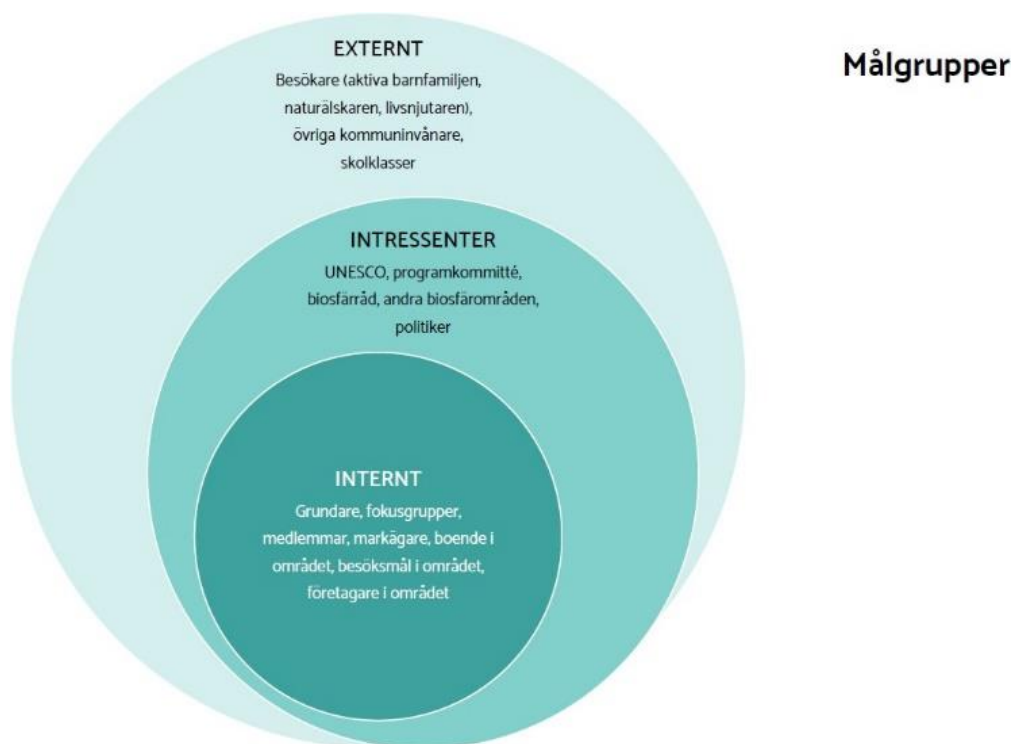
Målgrupper

EXTERNT
Besökare (aktiva barnfamiljen, naturälskaren, livsnjutaren), övriga kommuninvånare, skolklasser

INTRESSENTER
UNESCO, programkommitté, biosfärråd, andra biosfärområden, politiker

INTERNT
Grundare, fokusgrupper, medlemmar, markägare, boende i området, besöksmål i området, företagare i området